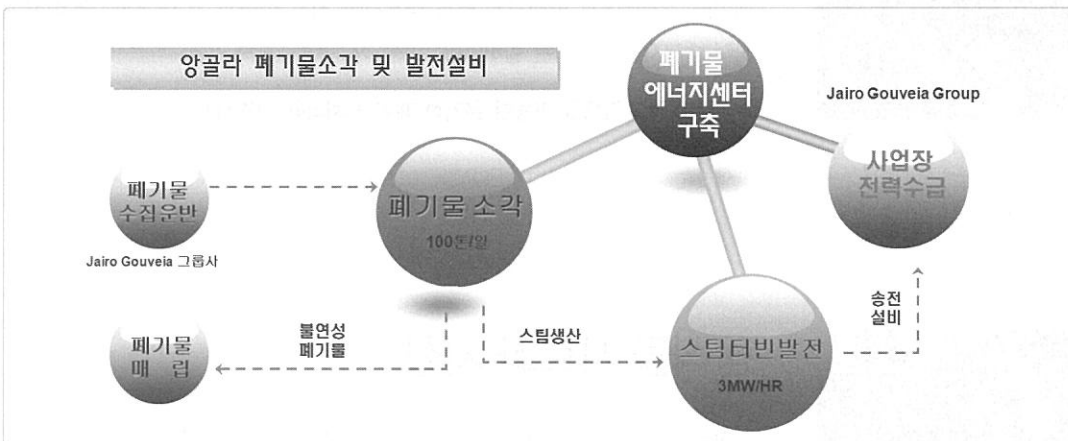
앙골라 폐기물소각 및 발전설비

폐기물 에너지센터 구축

Jairo Gouveia Group

폐기물 수집운반

Jairo Gouveia 그룹사

폐기물 소각

100톤/일

사업장 전력수급

불연성 폐기물

스팀생산

송전 설비

폐기물 매 립

스팀터빈발전

3MW/HR